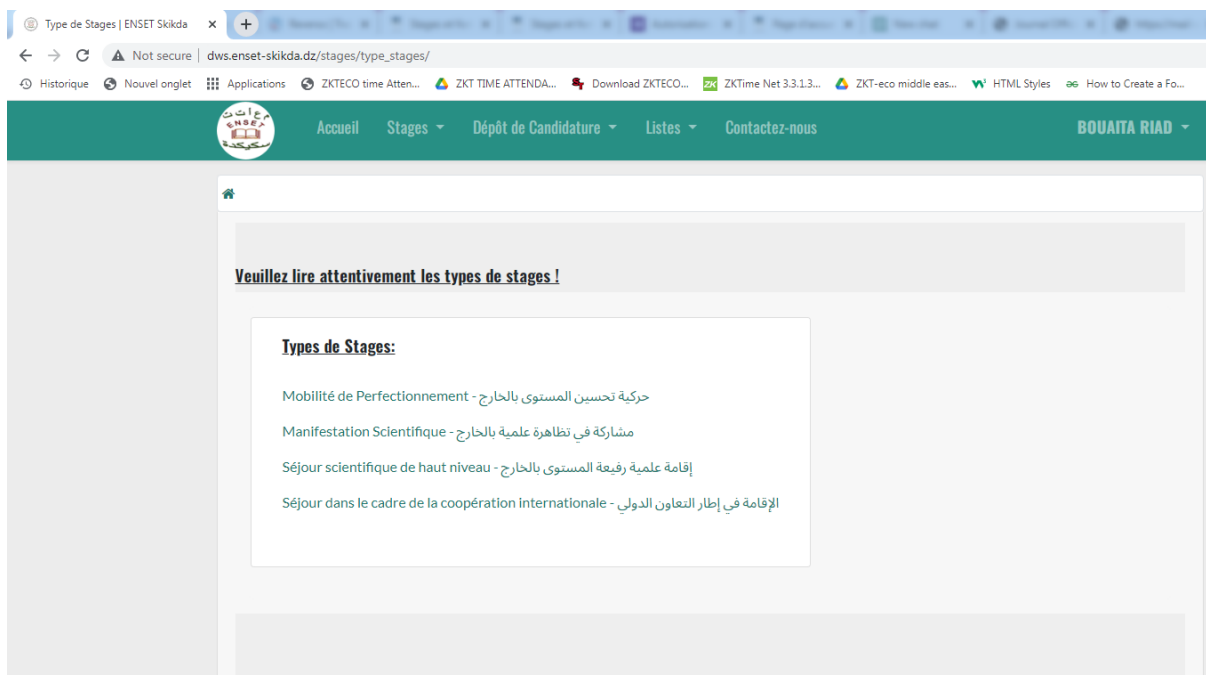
Type de Stages | ENSET Skikda ×

Not secure | dws.enset-skikda.dz/stages/type_stages/

Historique   Nouvel onglet   Applications   ZKTECO time Atten...   ZKT TIME ATTENDA...   Download ZKTECO...   ZKTime Net 3.3.1.3...   ZKT-eco middle eas...   HTML Styles   How to Create a Fo...

ENSET

Accueil   Stages   Dépôt de Candidature   Listes   Contactez-nous   BOUAITA RIAD

Veuillez lire attentivement les types de stages !

Types de Stages:

Mobilité de Perfectionnement - حركية تحسين المستوى بالخارج

Manifestation Scientifique - مشاركة في تظاهرة علمية بالخارج

Séjour scientifique de haut niveau - إقامة علمية رفيعة المستوى بالخارج

Séjour dans le cadre de la coopération internationale - الإقامة في إطار التعاون الدولي